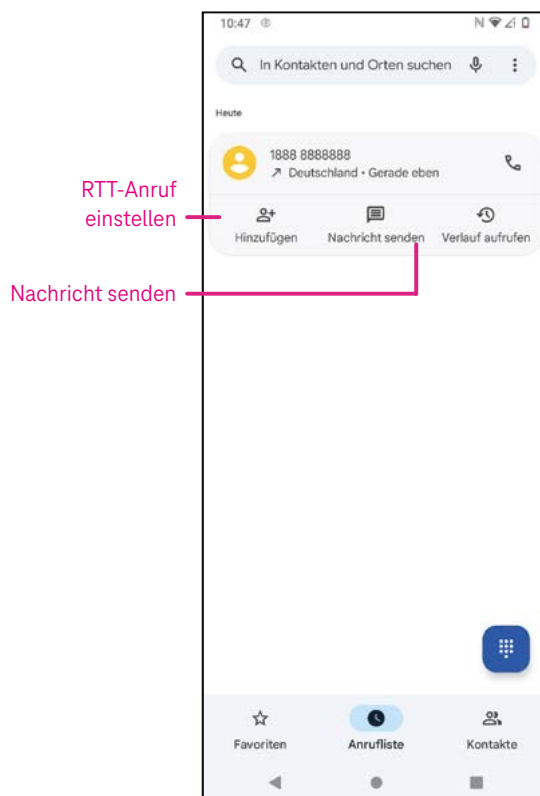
10:47

In Kontakten und Orten suchen

Heute

1888 8888888
↗ Deutschland • Gerade eben

RTT-Anruf einstellen

Hinzufügen

Nachricht senden

Verlauf aufrufen

Nachricht senden

Favoriten

Anrufliste

Kontakte